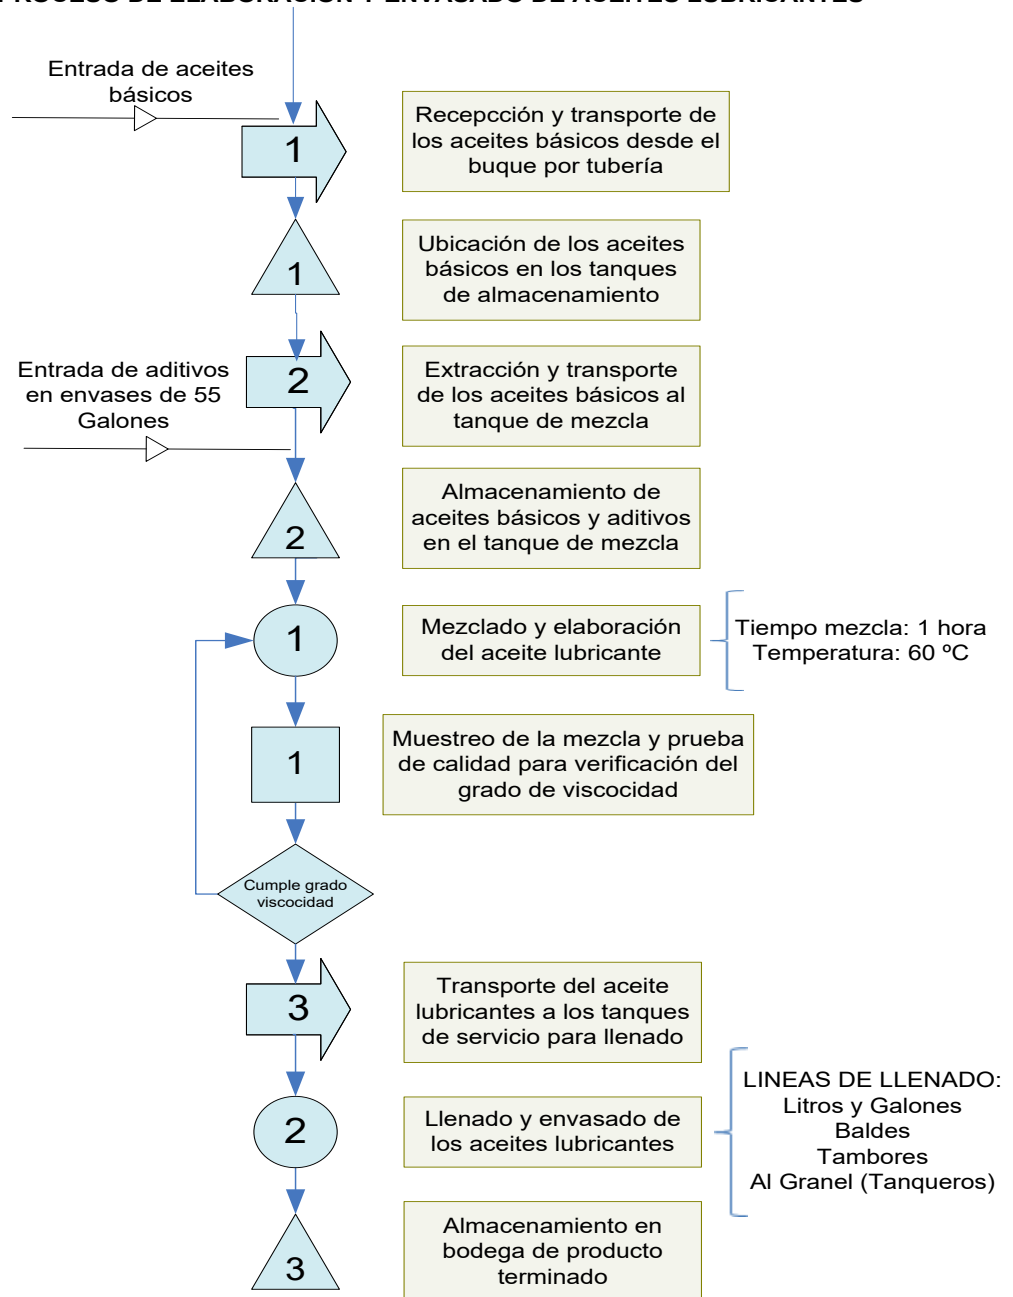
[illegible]

Entrada de aceites básicos

1

Recepcción y transporte de los aceites básicos desde el buque por tubería

1

Ubicación de los aceites básicos en los tanques de almacenamiento

Entrada de aditivos en envases de 55 Galones

2

Extracción y transporte de los aceites básicos al tanque de mezcla

2

Almacenamiento de aceites básicos y aditivos en el tanque de mezcla

1

Mezclado y elaboración del aceite lubricante

Tiempo mezcla: 1 hora
Temperatura: 60 ºC

1

Muestreo de la mezcla y prueba de calidad para verificación del grado de viscocidad

Cumple grado viscocidad

3

Transporte del aceite lubricantes a los tanques de servicio para llenado

2

Llenado y envasado de los aceites lubricantes

LINEAS DE LLENADO:
Litros y Galones
Baldes
Tambores
Al Granel (Tanqueros)

3

Almacenamiento en bodega de producto terminado